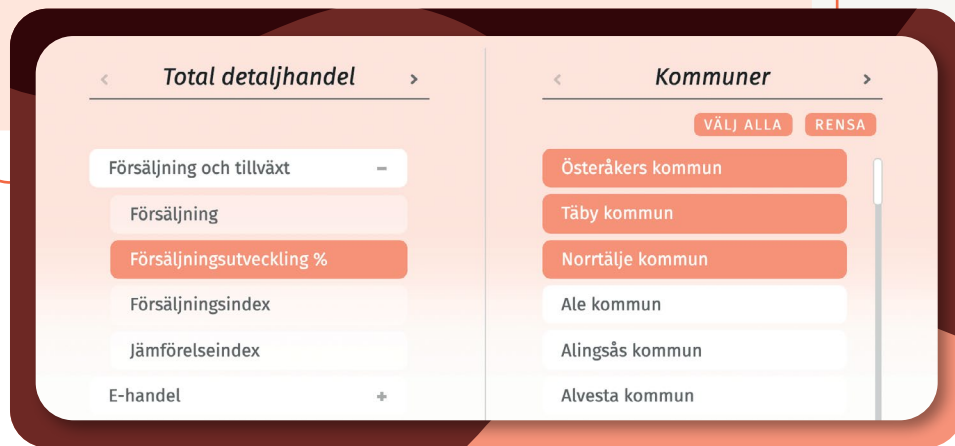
‹ Total detaljhandel ›

Försäljning och tillväxt −

Försäljning

Försäljningsutveckling %

Försäljningsindex

Jämförelseindex

E-handel +

‹ Kommuner ›

VÄLJ ALLA RENSA

Österåkers kommun

Täby kommun

Norrtälje kommun

Ale kommun

Alingsås kommun

Alvesta kommun